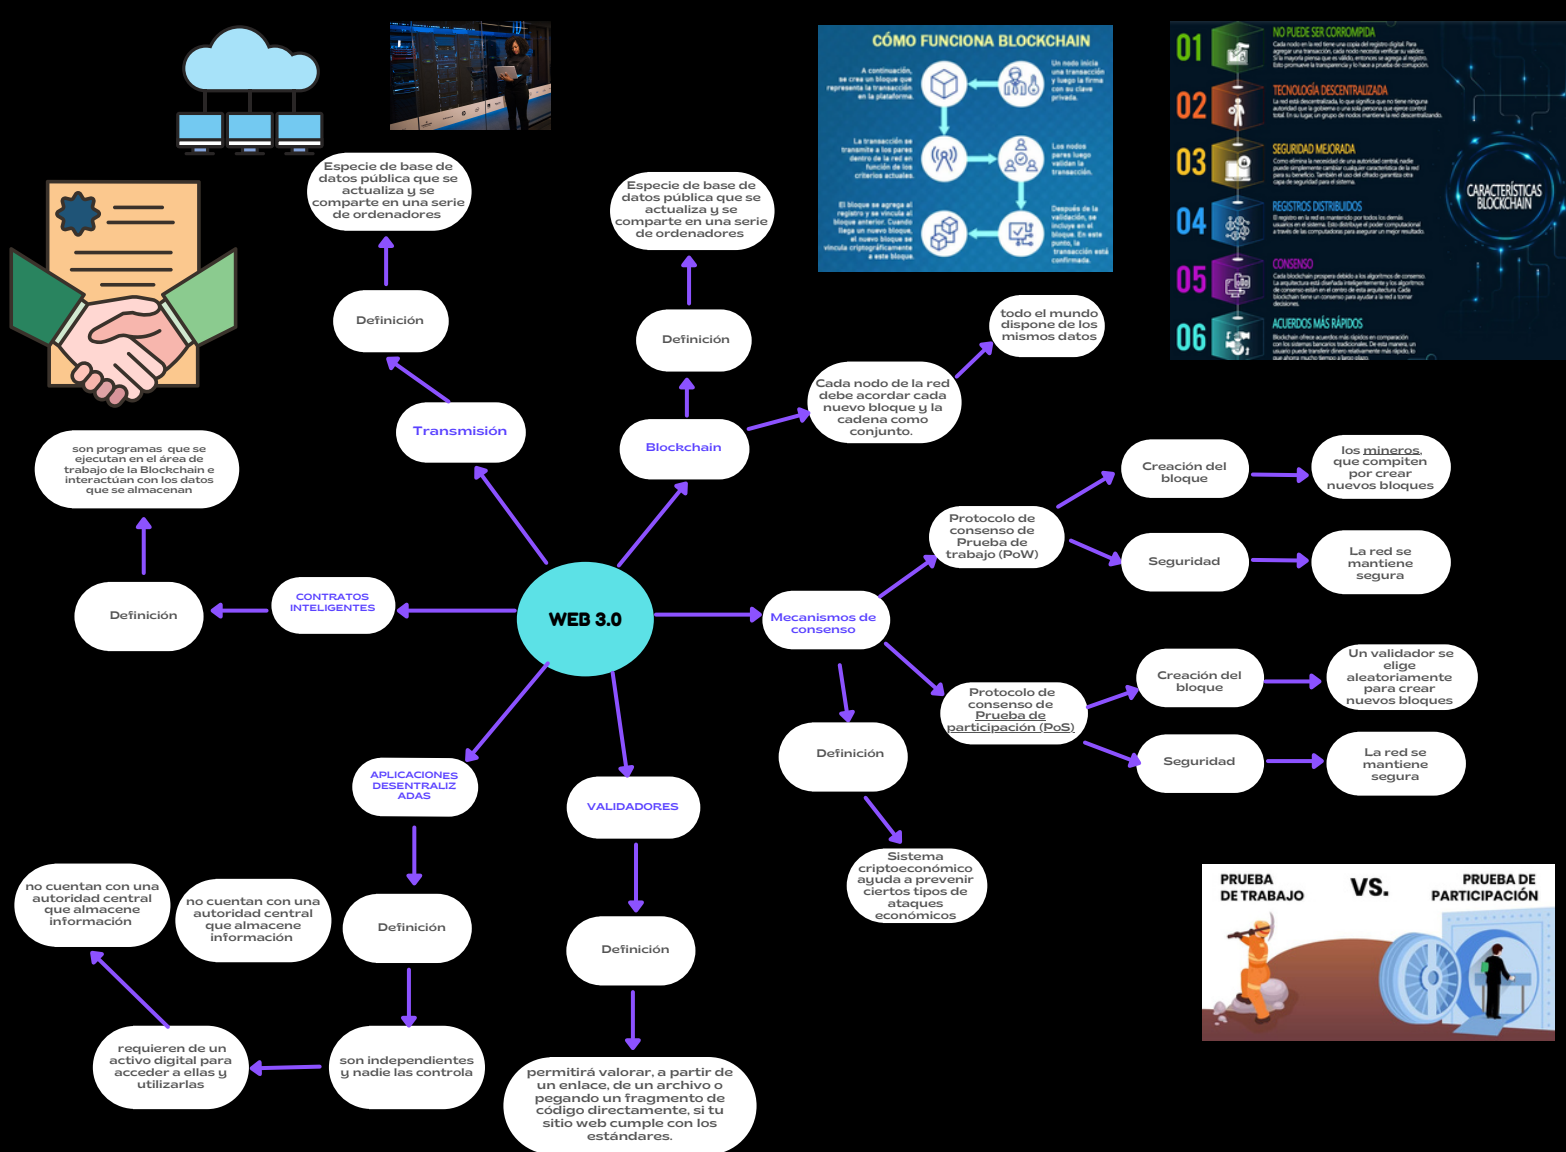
WEB 3.0

Transmisión

Definición

Especie de base de datos pública que se actualiza y se comparte en una serie de ordenadores

Blockchain

Definición

Especie de base de datos pública que se actualiza y se comparte en una serie de ordenadores

Cada nodo de la red debe acordar cada nuevo bloque y la cadena como conjunto.

todo el mundo dispone de los mismos datos

CÓMO FUNCIONA BLOCKCHAIN

A continuación, se crea un bloque que representa la transacción en la plataforma.

Un nodo inicia una transacción y luego la firma con su clave privada.

La transacción se transmite a los pares dentro de la red en función de los criterios actuales.

Los nodos pares luego validan la transacción.

El bloque se agrega al registro y se vincula al bloque anterior. Cuando llega un nuevo bloque, el nuevo bloque se vincula criptográficamente a este bloque.

Después de la validación, se incluye en el bloque. En este punto, la transacción está confirmada.

01 NO PUEDE SER CORROMPIDA
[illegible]

02 TECNOLOGÍA DESCENTRALIZADA
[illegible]

03 SEGURIDAD MEJORADA
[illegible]

04 REGISTROS DISTRIBUIDOS
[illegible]

05 CONSENSO
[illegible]

06 ACUERDOS MÁS RÁPIDOS
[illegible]

CARACTERÍSTICAS BLOCKCHAIN

CONTRATOS INTELIGENTES

Definición

son programas que se ejecutan en el área de trabajo de la Blockchain e interactúan con los datos que se almacenan

Mecanismos de consenso

Protocolo de consenso de Prueba de trabajo (PoW)

Creación del bloque

los mineros, que compiten por crear nuevos bloques

Seguridad

La red se mantiene segura

Protocolo de consenso de Prueba de participación (PoS)

Creación del bloque

Un validador se elige aleatoriamente para crear nuevos bloques

Seguridad

La red se mantiene segura

Definición

Sistema criptoeconómico ayuda a prevenir ciertos tipos de ataques económicos

PRUEBA DE TRABAJO

VS.

PRUEBA DE PARTICIPACIÓN

APLICACIONES DESENTRALIZADAS

Definición

son independientes y nadie las controla

requieren de un activo digital para acceder a ellas y utilizarlas

no cuentan con una autoridad central que almacene información

no cuentan con una autoridad central que almacene información

VALIDADORES

Definición

permitirá valorar, a partir de un enlace, de un archivo o pegando un fragmento de código directamente, si tu sitio web cumple con los estándares.